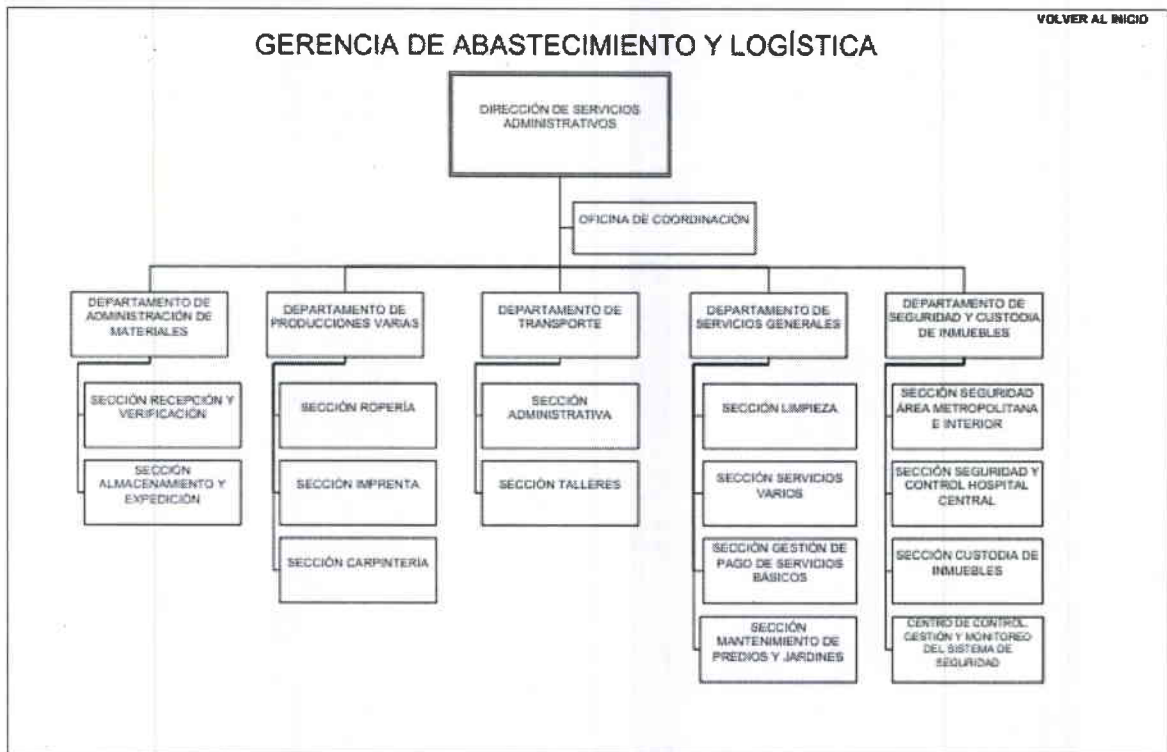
VOLVER AL INICIO

GERENCIA DE ABASTECIMIENTO Y LOGÍSTICA

DIRECCIÓN DE SERVICIOS ADMINISTRATIVOS

OFICINA DE COORDINACIÓN

DEPARTAMENTO DE ADMINISTRACIÓN DE MATERIALES

SECCIÓN RECEPCIÓN Y VERIFICACIÓN

SECCIÓN ALMACENAMIENTO Y EXPEDICIÓN

DEPARTAMENTO DE PRODUCCIONES VARIAS

SECCIÓN ROPERÍA

SECCIÓN IMPRENTA

SECCIÓN CARPINTERÍA

DEPARTAMENTO DE TRANSPORTE

SECCIÓN ADMINISTRATIVA

SECCIÓN TALLERES

DEPARTAMENTO DE SERVICIOS GENERALES

SECCIÓN LIMPIEZA

SECCIÓN SERVICIOS VARIOS

SECCIÓN GESTIÓN DE PAGO DE SERVICIOS BÁSICOS

SECCIÓN MANTENIMIENTO DE PREDIOS Y JARDINES

DEPARTAMENTO DE SEGURIDAD Y CUSTODIA DE INMUEBLES

SECCIÓN SEGURIDAD ÁREA METROPOLITANA E INTERIOR

SECCIÓN SEGURIDAD Y CONTROL HOSPITAL CENTRAL

SECCIÓN CUSTODIA DE INMUEBLES

CENTRO DE CONTROL, GESTIÓN Y MONITOREO DEL SISTEMA DE SEGURIDAD